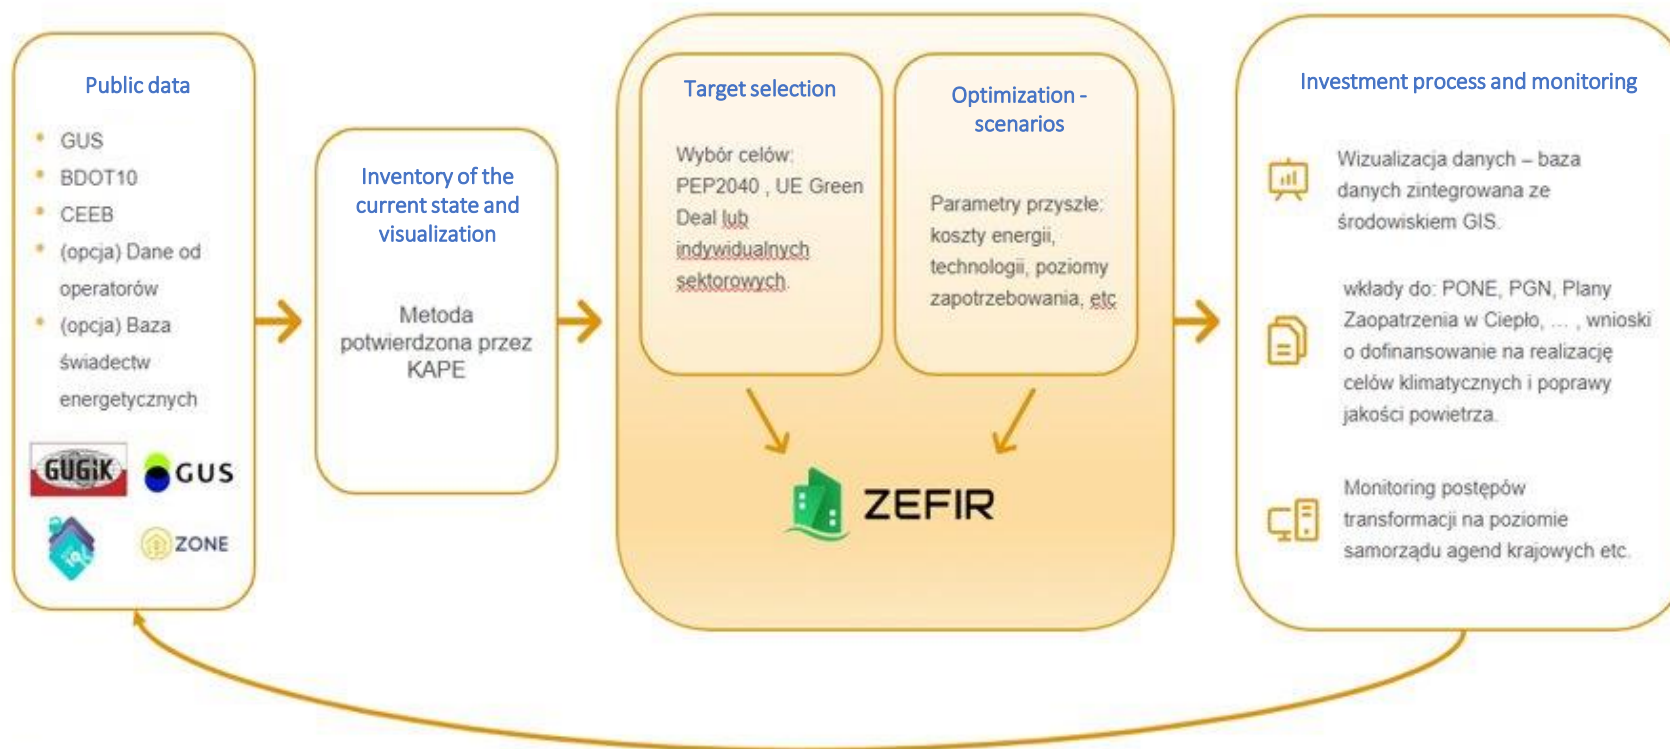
Public data

- GUS
- BDOT10
- CEEB
- (opcja) Dane od operatorów
- (opcja) Baza świadectw energetycznych

GUGiK GUS

ZONE

Inventory of the current state and visualization

Metoda potwierdzona przez KAPE

Target selection

Wybór celów: PEP2040 , UE Green Deal lub indywidualnych sektorowych.

Optimization - scenarios

Parametry przyszłe: koszty energii, technologii, poziomy zapotrzebowania, etc

ZEFIR

Investment process and monitoring

Wizualizacja danych – baza danych zintegrowana ze środowiskiem GIS.

wkłady do: PONE, PGN, Plany Zaopatrzenia w Ciepło, ... , wnioski o dofinansowanie na realizację celów klimatycznych i poprawy jakości powietrza.

Monitoring postępów transformacji na poziomie samorządu agend krajowych etc.